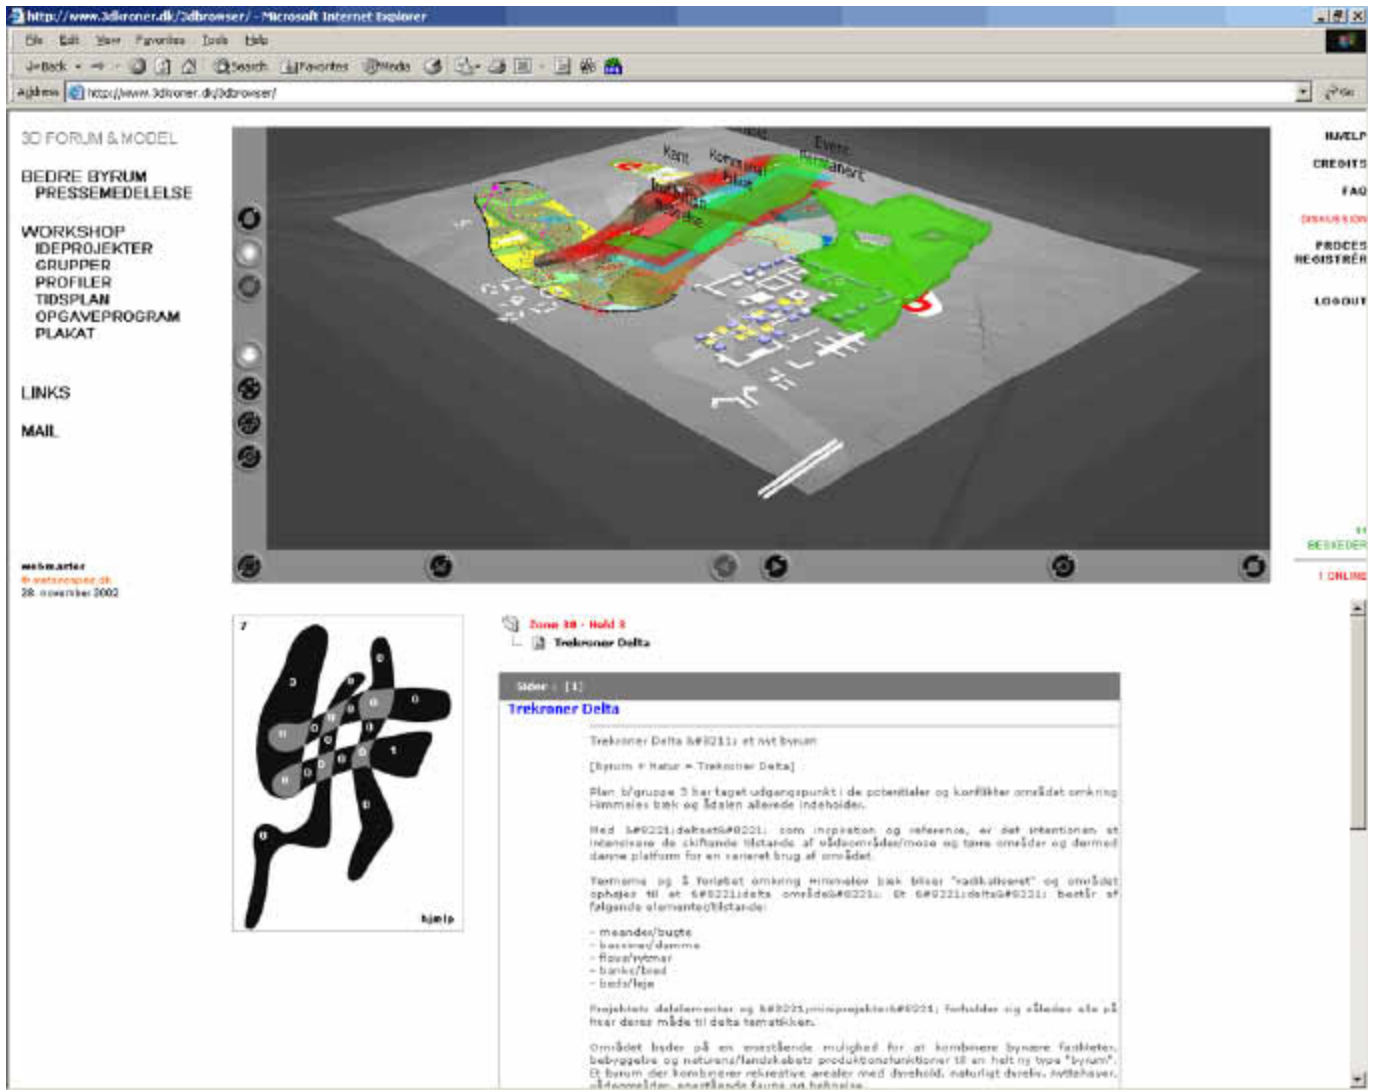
http://www.3dkroner.dk/3dbrowser/ - Microsoft Internet Explorer

File Edit View Favorites Tools Help

Back Search Favorites Media

Address http://www.3dkroner.dk/3dbrowser/ Go

3D FORUM & MODEL

BEDRE BYRUM
PRESSEMEDDELELSE

WORKSHOP
IDEPROJEKTER
GRUPPER
PROFILER
TIDSPLAN
OPGAVEPROGRAM
PLAKAT

LINKS

MAIL

webmaster
@ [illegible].dk
28. november 2002

Kant Kommunal Event Permanent

HJÆLP
CREDITS
FAQ
DISKUSSION
PROCES
REGISTRÉR
LOGOUT

BESKEDER
1 ONLINE

7

hjælp

Zone 10 - Hold 3
Trekroner Delta

Sider : [1]

Trekroner Delta

Trekroner Delta &#8211; et nyt byrum

[byrum + Natur = Trekroner Delta]

Plan b/gruppe 3 har taget udgangspunkt i de potentialer og konflikter området omkring Himmelev bæk og ådalen allerede indeholder.

Med &#8221;deltaet&#8221; som inspiration og reference, er det intentionen at intensivere de skiftende tilstande af vådområder/mose og tøre områder og dermed danne platform for en varieret brug af området.

Tærnerne og å forløbet omkring Himmelev bæk bliver "radikaliseret" og området ophæjes til et &#8221;delta område&#8221;. Et &#8221;delta&#8221; består af følgende elementer/tilstande:

- meander/bugte
- bassiner/damme
- flow/rytmer
- banks/bred
- beds/leje

Projektets delelementer og &#8221;miniprojekter&#8221; forholder sig således alle på hver deres måde til delta tematikken.

Området byder på en enestående mulighed for at kombinere bynære faciliteter, bebyggelse og naturens/landskabets produktionsfunktioner til en helt ny type "byrum". Et byrum der kombinerer rekreative arealer med dyrehold, naturligt dyreliv, nyttehaver, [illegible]